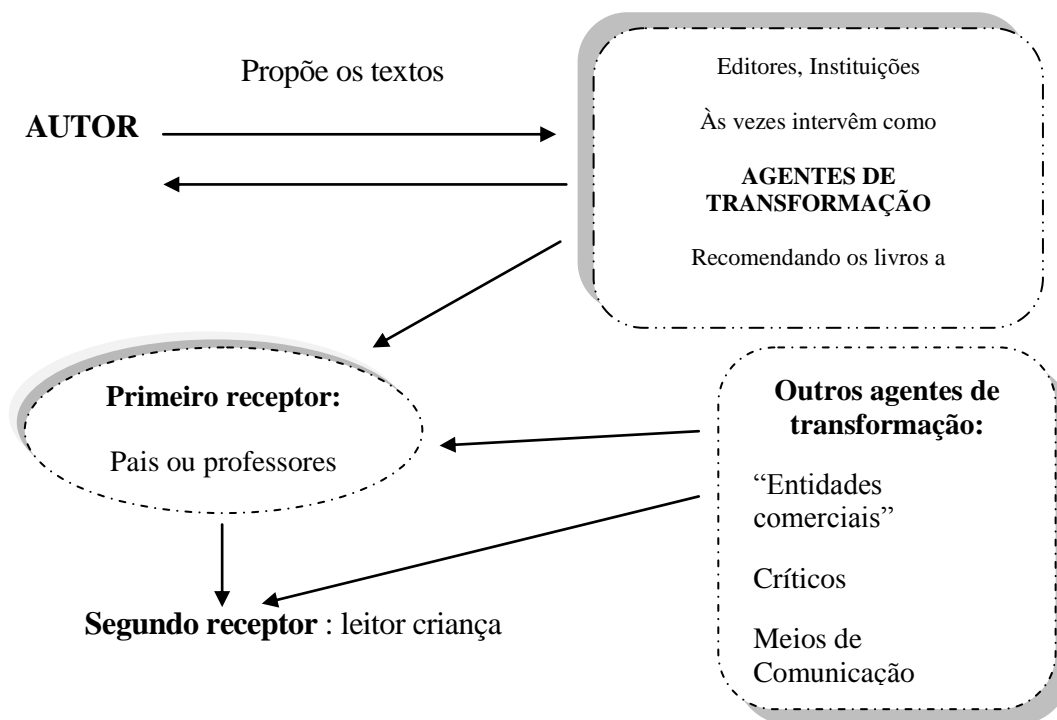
Propõe os textos

AUTOR

Editores, Instituições

Às vezes intervêm como

AGENTES DE TRANSFORMAÇÃO

Recomendando os livros a

Primeiro receptor:

Pais ou professores

Outros agentes de transformação:

"Entidades comerciais"

Críticos

Meios de Comunicação

Segundo receptor : leitor criança